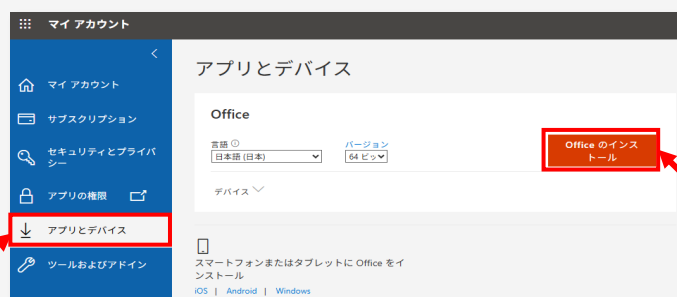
マイ アカウント

マイ アカウント
サブスクリプション
セキュリティとプライバシー
アプリの権限
アプリとデバイス
ツールおよびアドイン

アプリとデバイス

Office

言語 ⓘ
日本語 (日本)
バージョン
64 ビッ

Office のインストール

デバイス

スマートフォンまたはタブレットに Office をインストール
iOS | Android | Windows